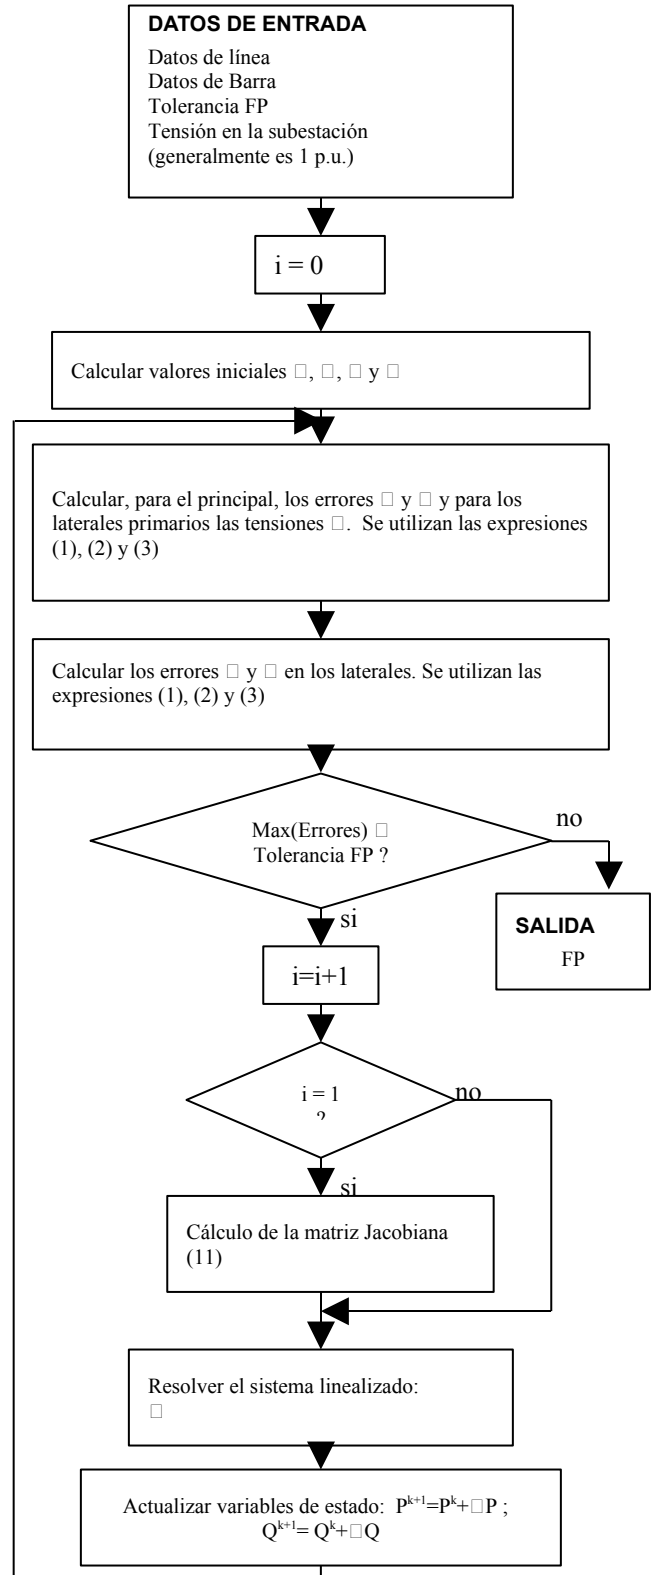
DATOS DE ENTRADA

Datos de línea
Datos de Barra
Tolerancia FP
Tensión en la subestación (generalmente es 1 p.u.)

i = 0

Calcular valores iniciales □, □, □ y □

Calcular, para el principal, los errores □ y □ y para los laterales primarios las tensiones □. Se utilizan las expresiones (1), (2) y (3)

Calcular los errores □ y □ en los laterales. Se utilizan las expresiones (1), (2) y (3)

Max(Errores) □ Tolerancia FP ?

no

SALIDA

FP

si

i=i+1

i = 1 ?

no

si

Cálculo de la matriz Jacobiana (11)

Resolver el sistema linealizado:
□

Actualizar variables de estado: $P^{k+1}=P^{k}+□P$ ; $Q^{k+1}= Q^{k}+□Q$